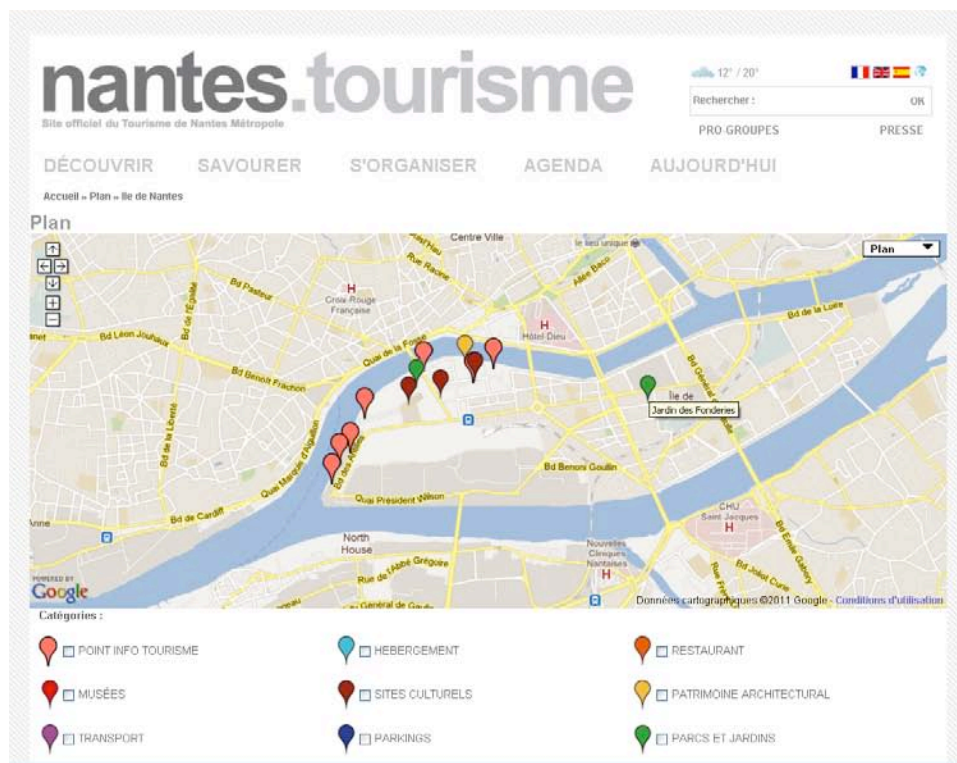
nantes.tourisme
Site officiel du Tourisme de Nantes Métropole

12° / 20°
Rechercher : OK
PRO GROUPES PRESSE

DÉCOUVRIR SAVOURER S'ORGANISER AGENDA AUJOURD'HUI

Accueil » Plan » Ile de Nantes

Plan

Plan

Centre Ville
le lieu unique
Allée Baco
Rue Racine
Bd Pasteur
Croix-Rouge Française
Hôtel-Dieu
Bd de la Loire
Bd Léon Jouhaux
Quai de la Fosse
Bd de l'Égalité
Bd Benoni Frachon
Ile de
Jardin des Fonderies
Bd de la Liberté
Quai Marquis d'Aiguillon
Bd des Anglais
Bd Benoni Goullin
Quai Président Wilson
Bd de Cardiff
Anne
CHU Saint Jacques
North House
Rue de l'Abbé Grégoire
Nouvelles Cliniques Nantaises
Bd Joliot Curie
Bd Émile Gabory
Bd Général de Gaulle
POWERED BY Google
Données cartographiques ©2011 Google - Conditions d'utilisation

Catégories :
POINT INFO TOURISME
HEBERGEMENT
RESTAURANT
MUSÉES
SITES CULTURELS
PATRIMOINE ARCHITECTURAL
TRANSPORT
PARKINGS
PARCS ET JARDINS